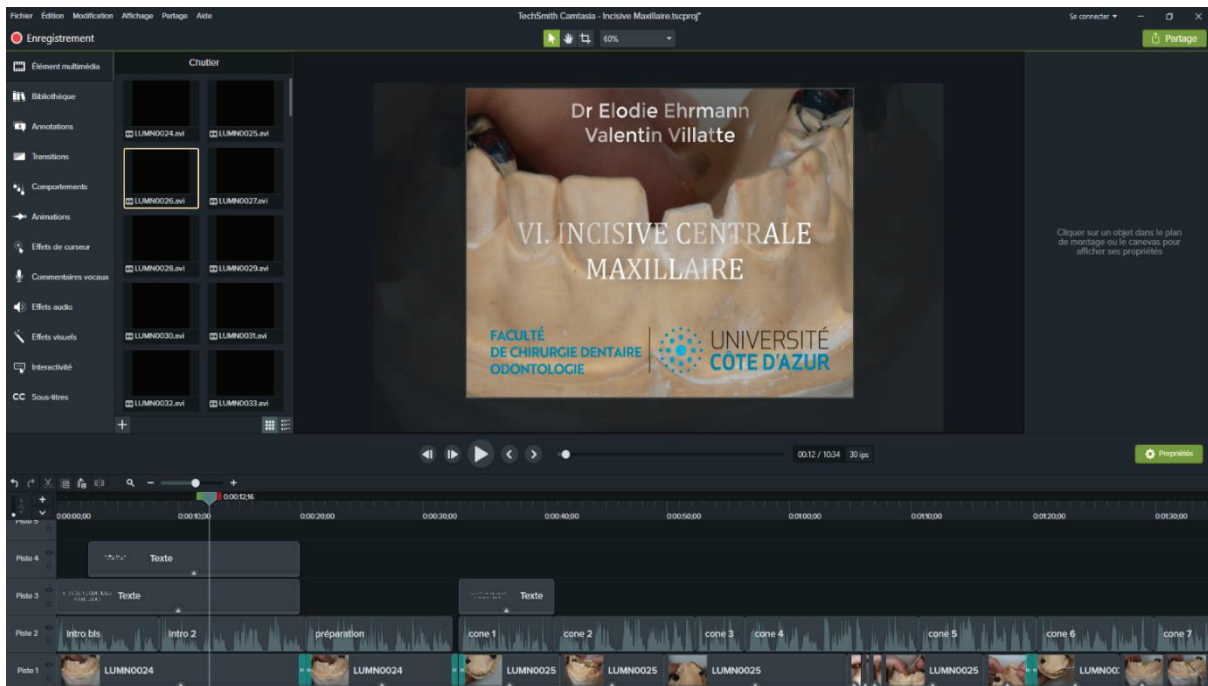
Fichier Édition Modification Affichage Partage Aide

TechSmith Camtasia - Incisive Maxillaire.tscproj*

Se connecter

Enregistrement

60%

Partage

Élément multimédia
Bibliothèque
Annotations
Transitions
Comportements
Animations
Effets de curseur
Commentaires vocaux
Effets audio
Effets visuels
Interactivité
Sous-titres

Chutier

LUMN0024.avi
LUMN0025.avi
LUMN0026.avi
LUMN0027.avi
LUMN0028.avi
LUMN0029.avi
LUMN0030.avi
LUMN0031.avi
LUMN0032.avi
LUMN0033.avi

Dr Elodie Ehrmann
Valentin Villatte

VI. INCISIVE CENTRALE
MAXILLAIRE

FACULTÉ
DE CHIRURGIE DENTAIRE
ODONTOLOGIE

UNIVERSITÉ
CÔTE D'AZUR

Cliquer sur un objet dans le plan de montage ou le canevas pour afficher ses propriétés

00:12 / 10:34 30 ips

Propriétés

0:00:12;16

0:00:00;00 0:00:10;00 0:00:20;00 0:00:30;00 0:00:40;00 0:00:50;00 0:01:00;00 0:01:10;00 0:01:20;00 0:01:30;00

Piste 5
Piste 4 Texte
Piste 3 Texte Texte
Piste 2 intro bis intro 2 préparation cone 1 cone 2 cone 3 cone 4 cone 5 cone 6 cone 7
Piste 1 LUMN0024 LUMN0024 LUMN0025 LUMN0025 LUMN0025 LUMN0025 LUMN00